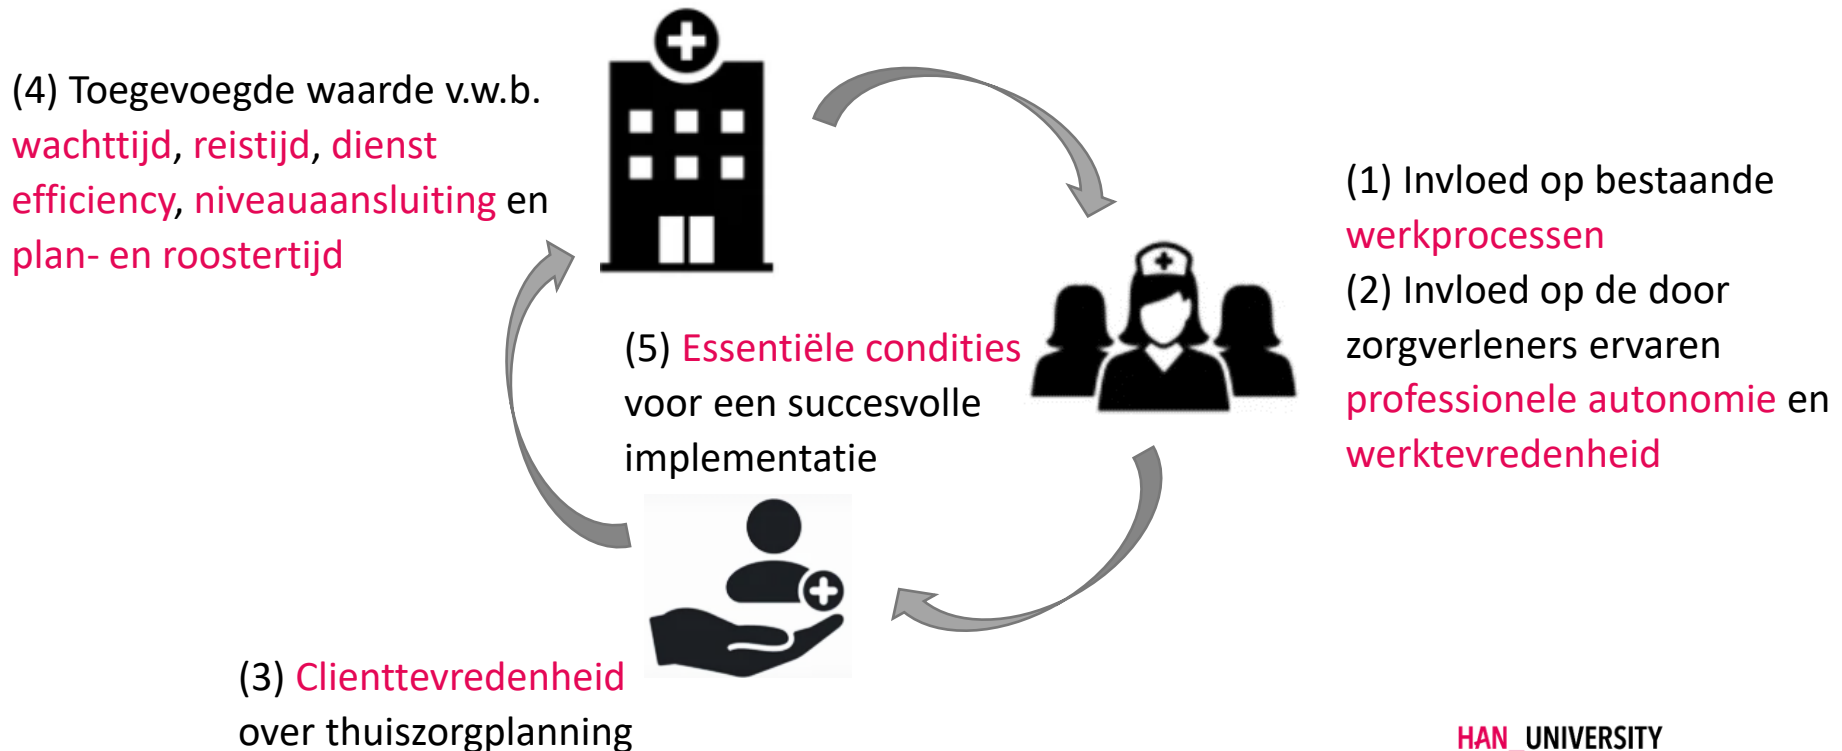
(4) Toegevoegde waarde v.w.b. wachttijd, reistijd, dienst efficiency, niveauaansluiting en plan- en roostertijd

(1) Invloed op bestaande werkprocessen
(2) Invloed op de door zorgverleners ervaren professionele autonomie en werktevredenheid

(5) Essentiële condities voor een succesvolle implementatie

(3) Clienttevredenheid over thuiszorgplanning

HAN_UNIVERSITY